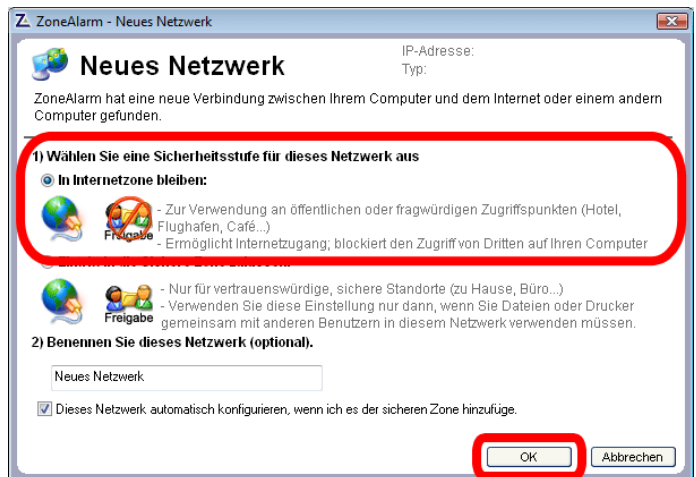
Z ZoneAlarm - Neues Netzwerk

Neues Netzwerk

IP-Adresse:
Typ:

ZoneAlarm hat eine neue Verbindung zwischen Ihrem Computer und dem Internet oder einem andern Computer gefunden.

1) Wählen Sie eine Sicherheitsstufe für dieses Netzwerk aus

In Internetzone bleiben:

Freigabe

- Zur Verwendung an öffentlichen oder fragwürdigen Zugriffspunkten (Hotel, Flughafen, Café...)
- Ermöglicht Internetzugang; blockiert den Zugriff von Dritten auf Ihren Computer

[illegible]

Freigabe

- Nur für vertrauenswürdige, sichere Standorte (zu Hause, Büro...)
- Verwenden Sie diese Einstellung nur dann, wenn Sie Dateien oder Drucker gemeinsam mit anderen Benutzern in diesem Netzwerk verwenden müssen.

2) Benennen Sie dieses Netzwerk (optional).

Neues Netzwerk

Dieses Netzwerk automatisch konfigurieren, wenn ich es der sicheren Zone hinzufüge.

OK

Abbrechen